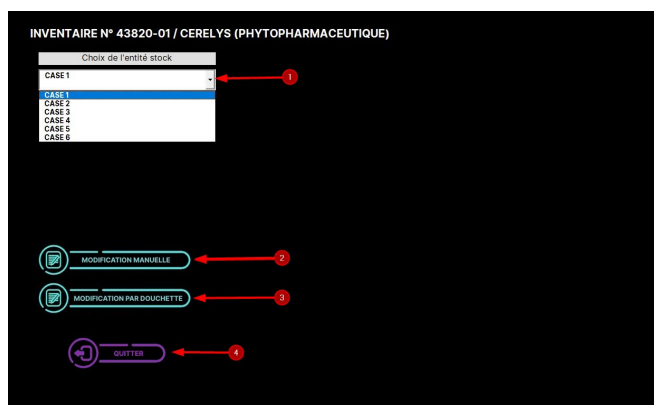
INVENTAIRE N° 43820-01 / CERELYS (PHYTOPHARMACEUTIQUE)

Choix de l'entité stock

CASE 1

1

CASE 1
CASE 2
CASE 3
CASE 4
CASE 5
CASE 6

MODIFICATION MANUELLE

2

MODIFICATION PAR DOUCHETTE

3

QUITTER

4